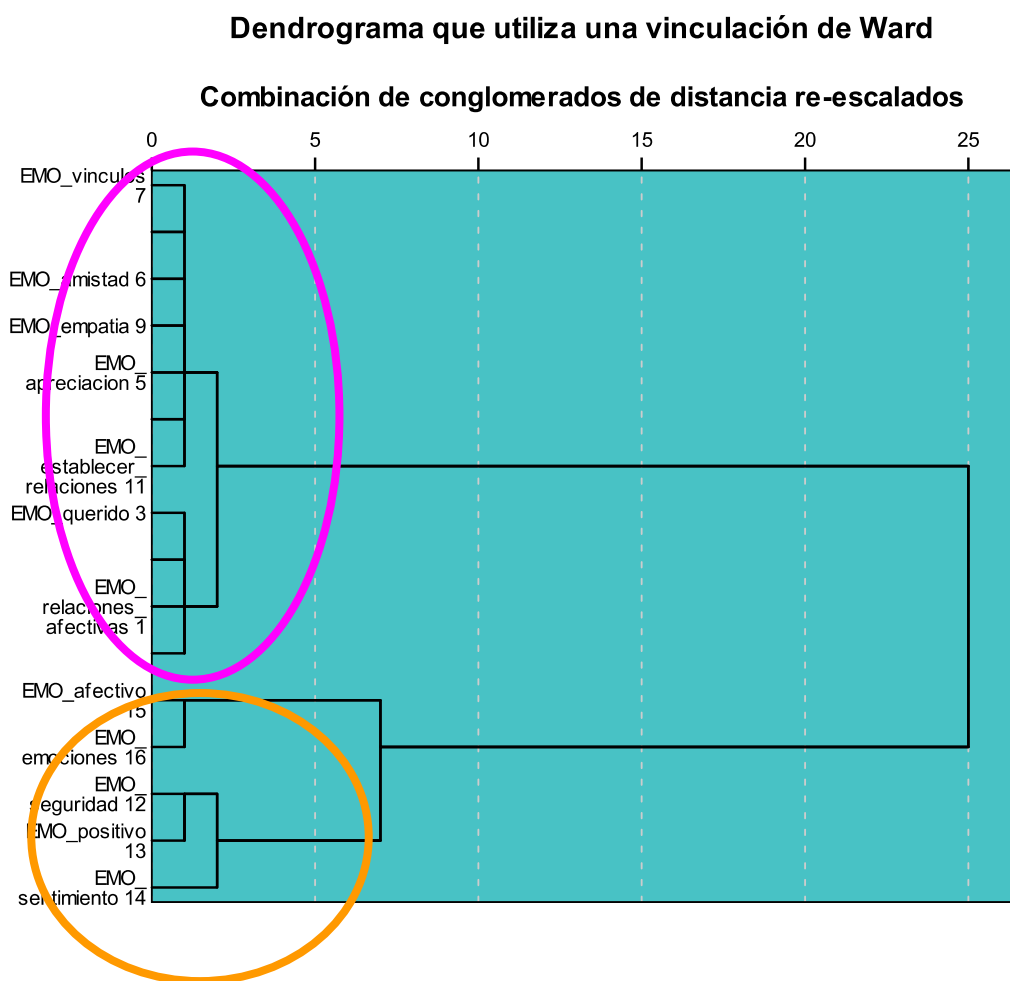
Dendrograma que utiliza una vinculación de Ward

Combinación de conglomerados de distancia re-escalados

0 5 10 15 20 25

EMO_vinculos 7
EMO_amistad 6
EMO_empatia 9
EMO_apreciacion 5
EMO_establecer_relaciones 11
EMO_querido 3
EMO_relaciones_afectivas 1
EMO_afectivo 15
EMO_emociones 16
EMO_seguridad 12
EMO_positivo 13
EMO_sentimiento 14